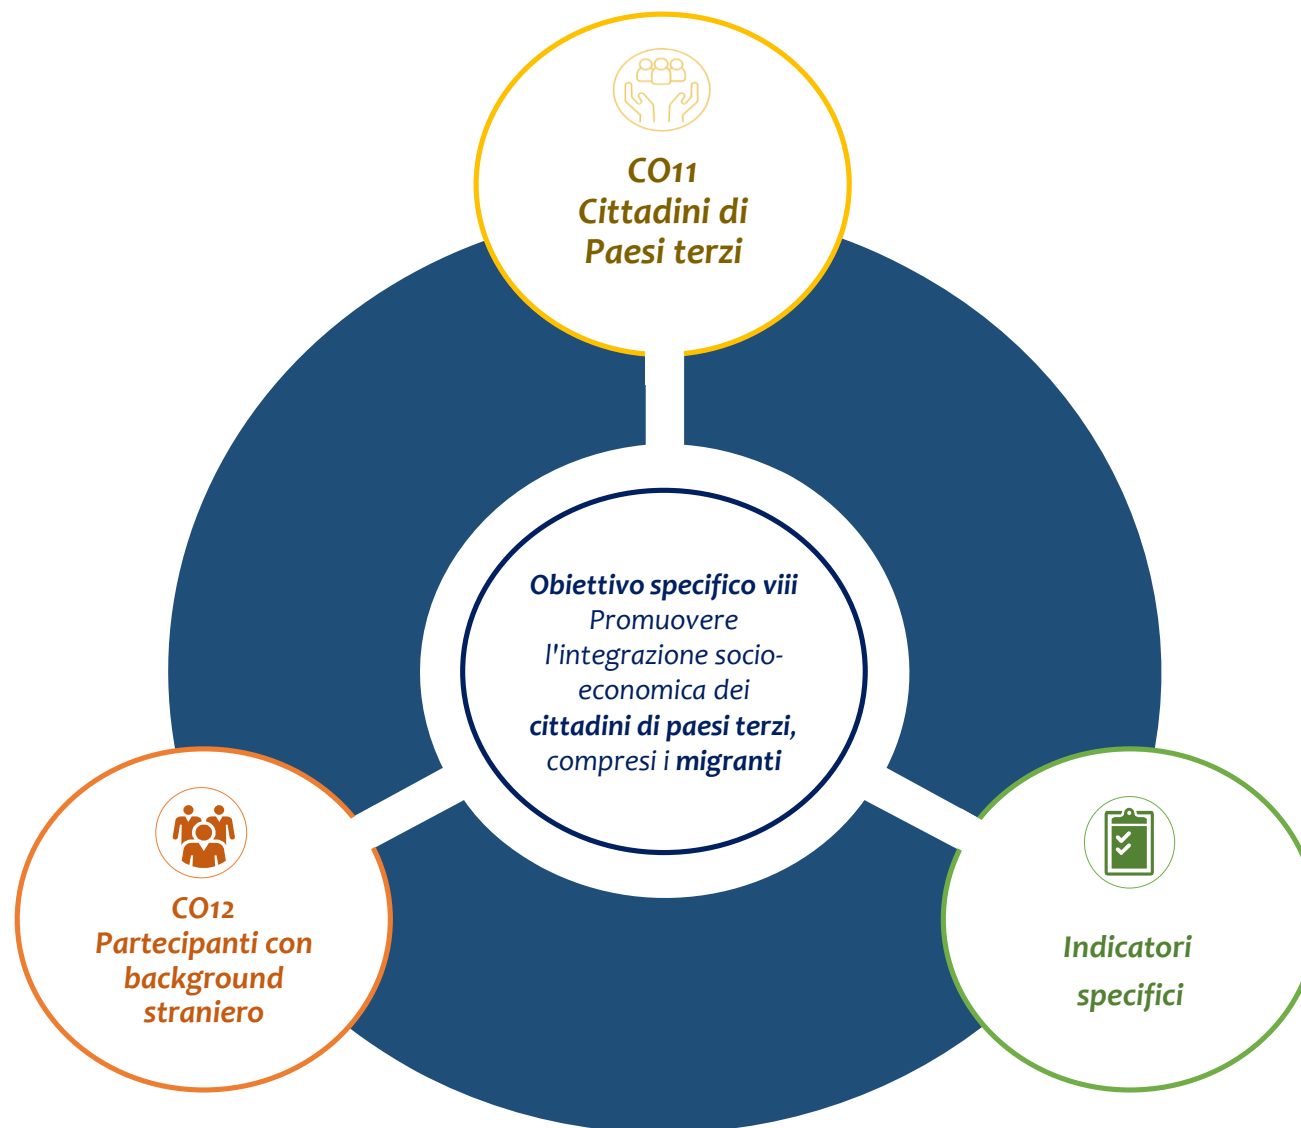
CO11
Cittadini di
Paesi terzi

Obiettivo specifico viii
Promuovere l'integrazione socio-economica dei cittadini di paesi terzi, compresi i migranti

CO12
Partecipanti con background straniero

Indicatori specifici